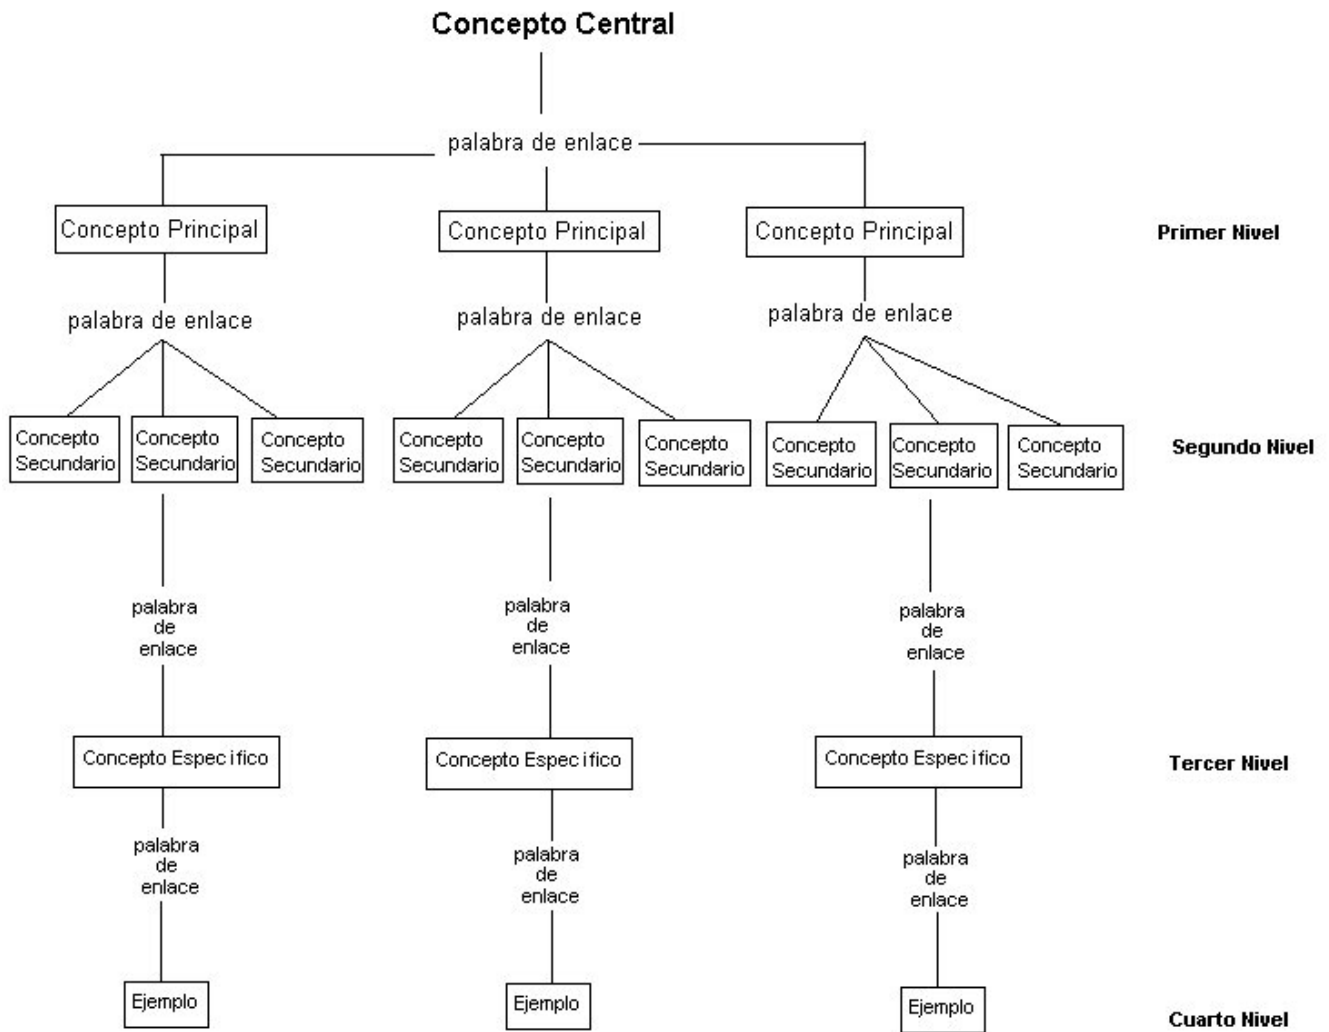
Concepto Central

palabra de enlace

Concepto Principal

Concepto Principal

Concepto Principal

Primer Nivel

palabra de enlace

palabra de enlace

palabra de enlace

Concepto Secundario

Concepto Secundario

Concepto Secundario

Concepto Secundario

Concepto Secundario

Concepto Secundario

Concepto Secundario

Concepto Secundario

Concepto Secundario

Segundo Nivel

palabra de enlace

palabra de enlace

palabra de enlace

Concepto Especifico

Concepto Especifico

Concepto Especifico

Tercer Nivel

palabra de enlace

palabra de enlace

palabra de enlace

Ejemplo

Ejemplo

Ejemplo

Cuarto Nivel